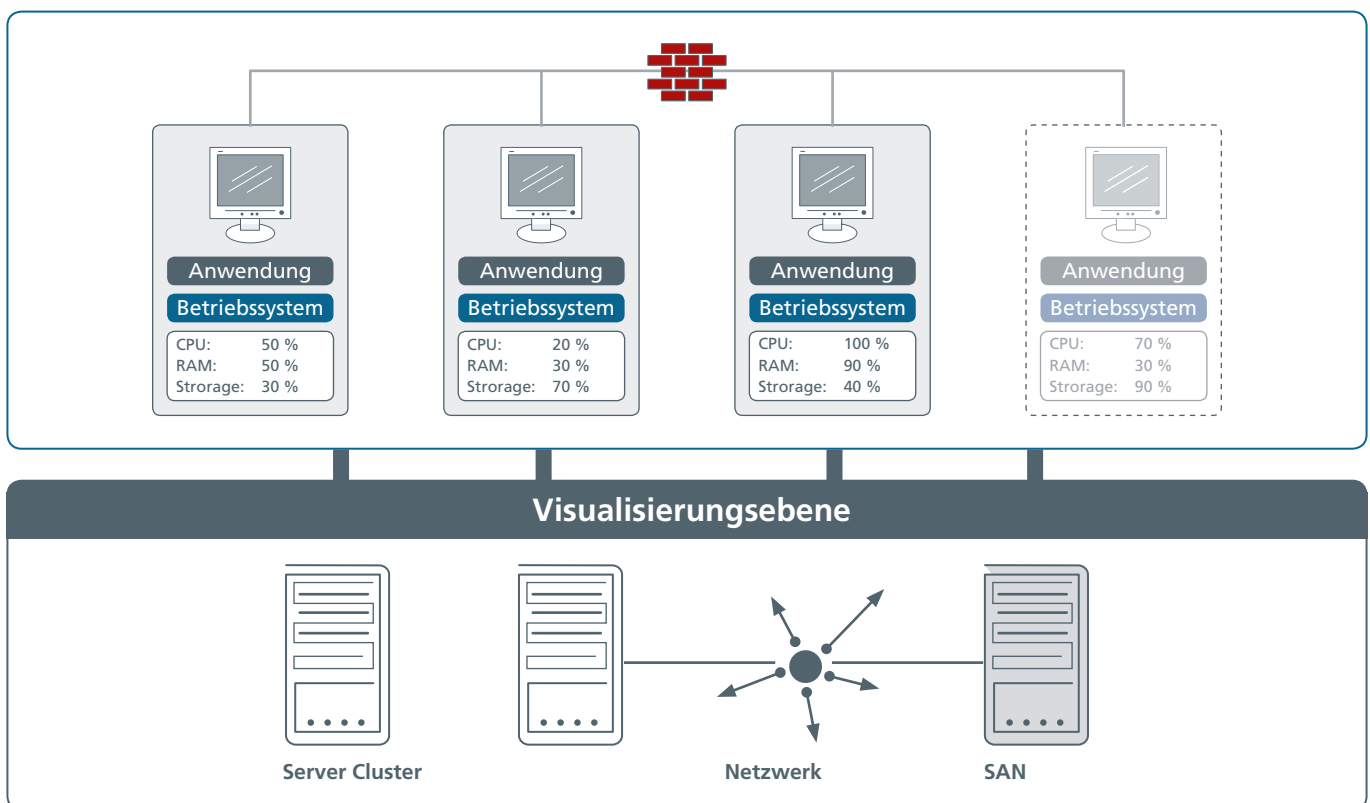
Anwendung
Betriebssystem
CPU: 50 %
RAM: 50 %
Strorage: 30 %

Anwendung
Betriebssystem
CPU: 20 %
RAM: 30 %
Strorage: 70 %

Anwendung
Betriebssystem
CPU: 100 %
RAM: 90 %
Strorage: 40 %

Anwendung
Betriebssystem
CPU: 70 %
RAM: 30 %
Strorage: 90 %

Visualisierungsebene

Server Cluster

Netzwerk

SAN